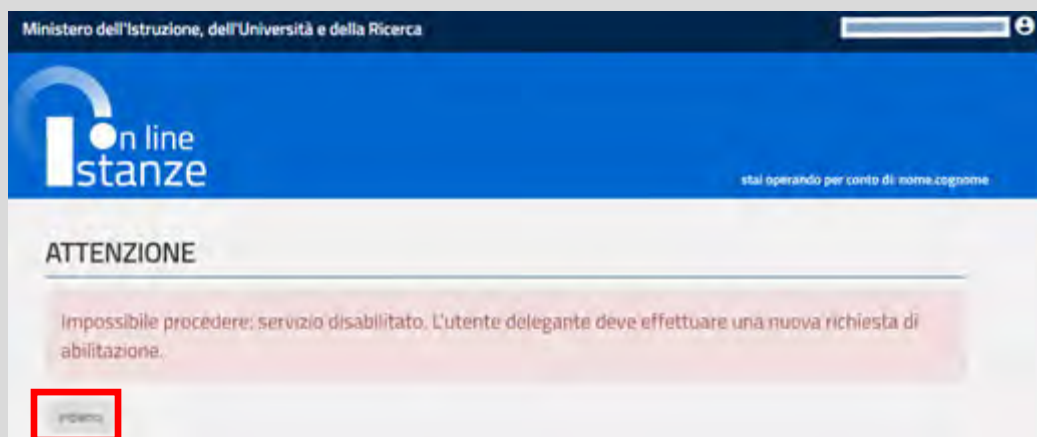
Ministero dell'Istruzione, dell'Università e della Ricerca

On line
Istanze

stai operando per conto di: nome.cognome

ATTENZIONE

Impossibile procedere: servizio disabilitato. L'utente delegante deve effettuare una nuova richiesta di abilitazione.

indietro